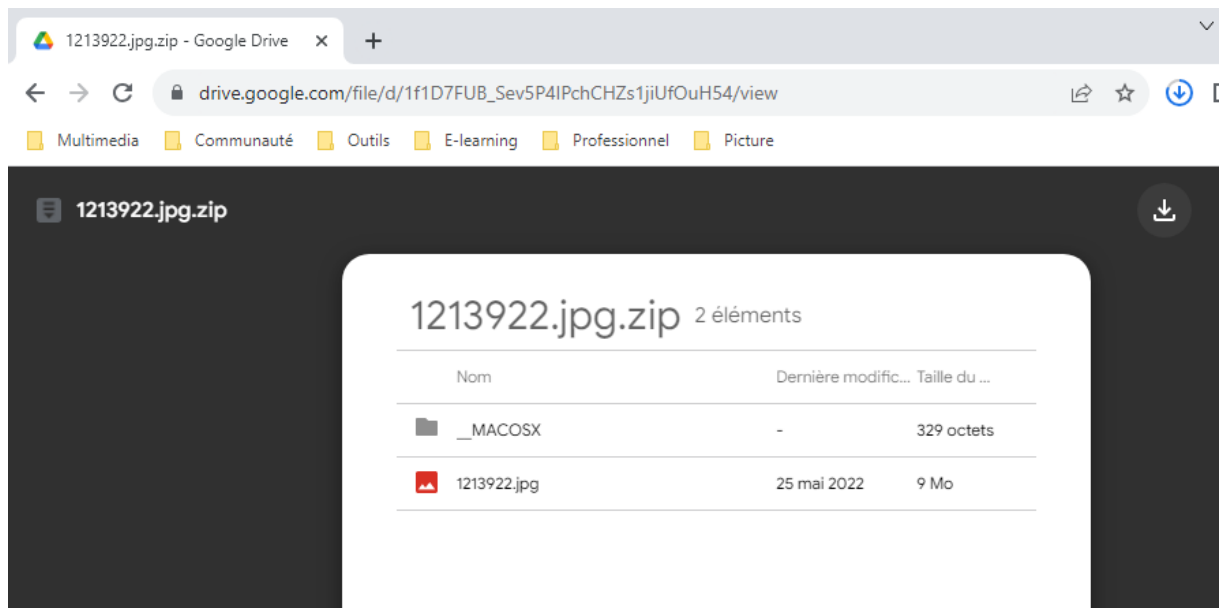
1213922.jpg.zip - Google Drive ×

drive.google.com/file/d/1f1D7FUB_Sev5P4IPchCHZs1jiUfOuH54/view

Multimedia Communauté Outils E-learning Professionnel Picture

1213922.jpg.zip

1213922.jpg.zip 2 éléments

| Nom | Dernière modific... | Taille du ... |
|---|---|---|
| __MACOSX | - | 329 octets |
| 1213922.jpg | 25 mai 2022 | 9 Mo |